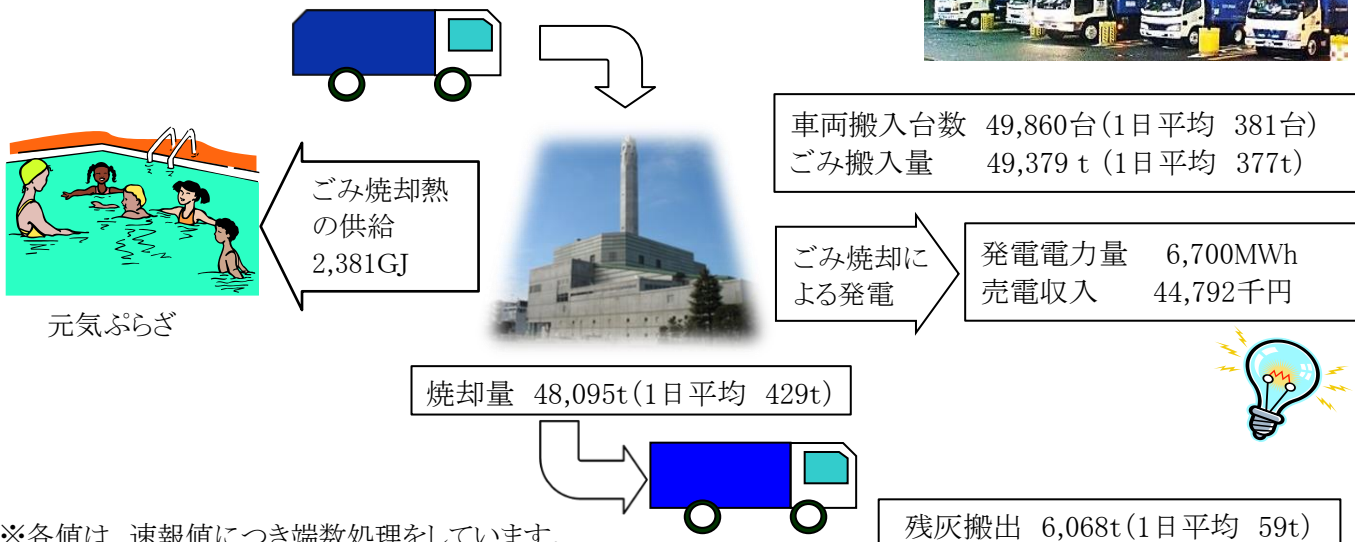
車両搬入台数 49,860台(1日平均 381台)
ごみ搬入量 49,379 t (1日平均 377t)

ごみ焼却熱の供給
2,381GJ

元気ぷらざ

ごみ焼却による発電

発電電力量 6,700MWh
売電収入 44,792千円

焼却量 48,095t(1日平均 429t)

※各値は、速報値につき端数処理をしています。

残灰搬出 6,068t(1日平均 59t)